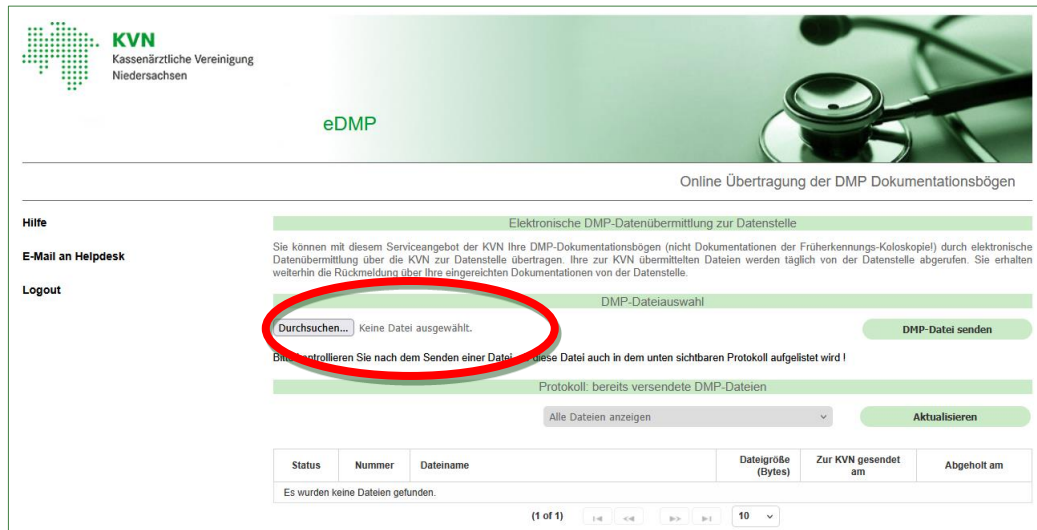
KVN
Kassenärztliche Vereinigung
Niedersachsen

eDMP

Online Übertragung der DMP Dokumentationsbögen

Hilfe

E-Mail an Helpdesk

Logout

Elektronische DMP-Datenübermittlung zur Datenstelle

Sie können mit diesem Serviceangebot der KVN Ihre DMP-Dokumentationsbögen (nicht Dokumentationen der Früherkennungs-Koloskopie!) durch elektronische Datenübermittlung über die KVN zur Datenstelle übertragen. Ihre zur KVN übermittelten Dateien werden täglich von der Datenstelle abgerufen. Sie erhalten weiterhin die Rückmeldung über Ihre eingereichten Dokumentationen von der Datenstelle.

DMP-Dateiauswahl

Durchsuchen... Keine Datei ausgewählt.

DMP-Datei senden

Bitte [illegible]ontrollieren Sie nach dem Senden einer Datei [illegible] diese Datei auch in dem unten sichtbaren Protokoll aufgelistet wird !

Protokoll: bereits versendete DMP-Dateien

Alle Dateien anzeigen

Aktualisieren

| Status | Nummer | Dateiname | Dateigröße (Bytes) | Zur KVN gesendet am | Abgeholt am |
|---|---|---|---|---|---|
| Es wurden keine Dateien gefunden. | | | | | |

(1 of 1) 10